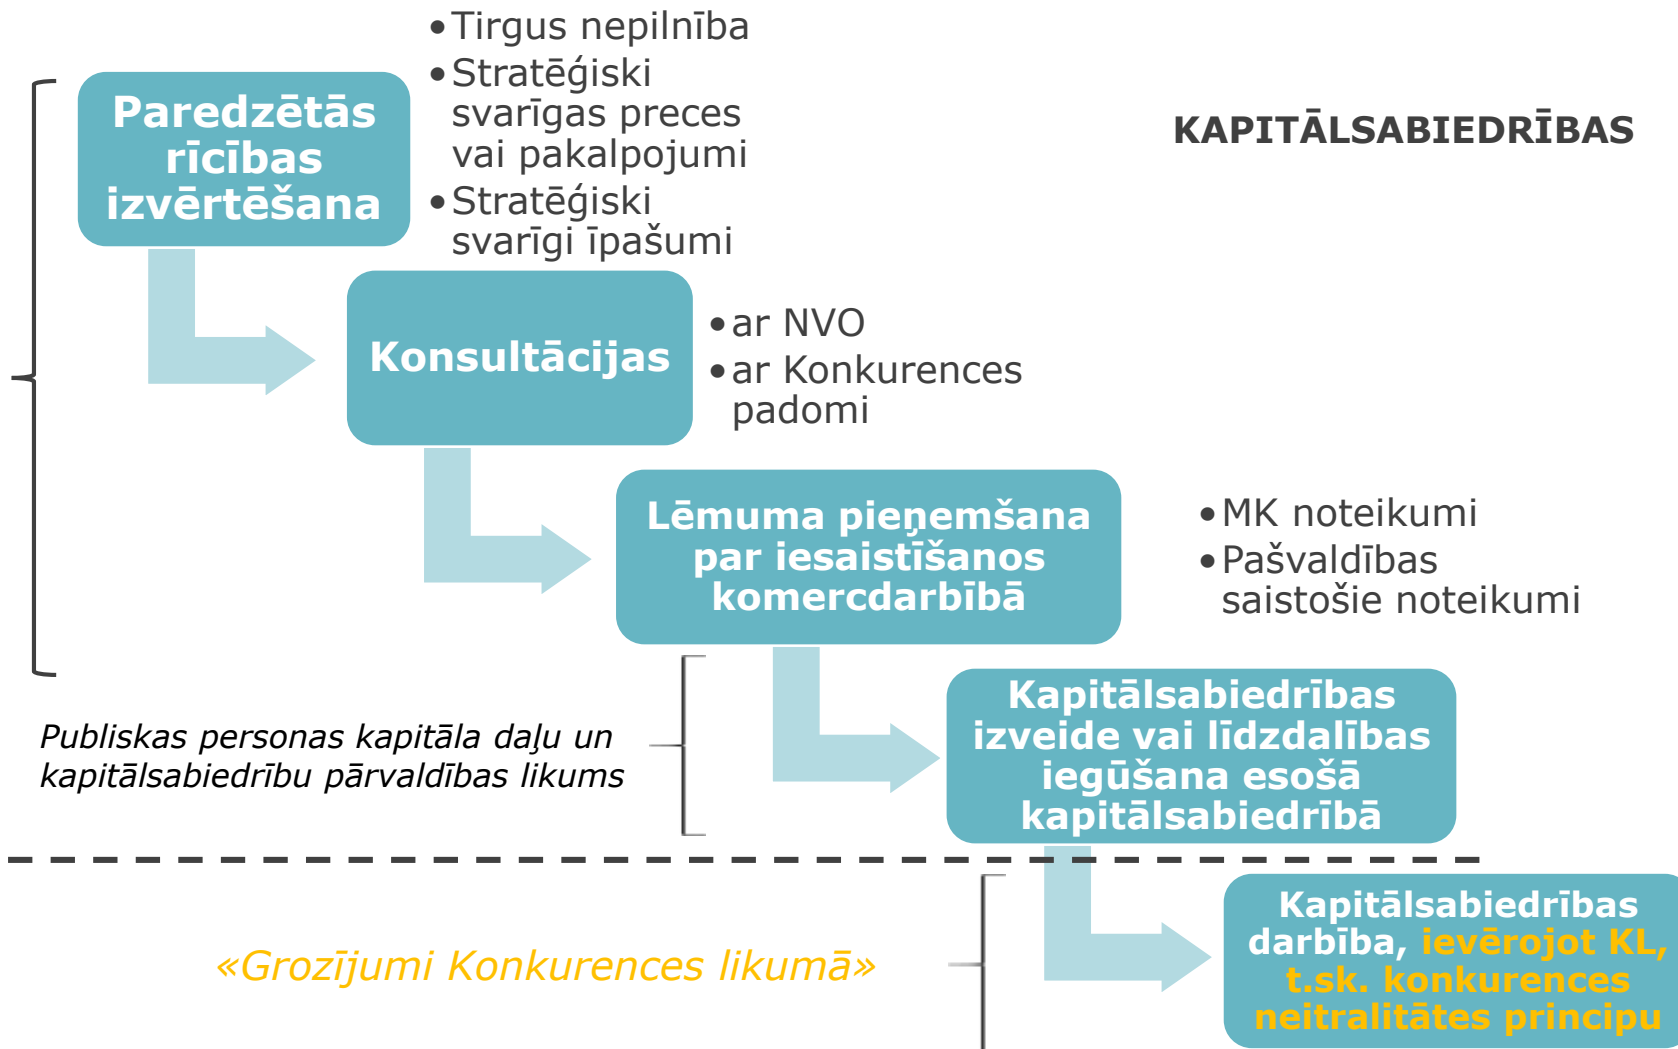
KAPITĀLSABIEDRĪBAS

Paredzētās rīcības izvērtēšana

• Tirgus nepilnība
• Stratēģiski svarīgas preces vai pakalpojumi
• Stratēģiski svarīgi īpašumi

Konsultācijas

• ar NVO
• ar Konkurences padomi

Lēmuma pieņemšana par iesaistīšanos komercdarbībā

• MK noteikumi
• Pašvaldības saistošie noteikumi

Publiskas personas kapitāla daļu un kapitālsabiedrību pārvaldības likums

Kapitālsabiedrības izveide vai līdzdalības iegūšana esošā kapitālsabiedrībā

«Grozījumi Konkurences likumā»

Kapitālsabiedrības darbība, ievērojot KL, t.sk. konkurences neitralitātes principu